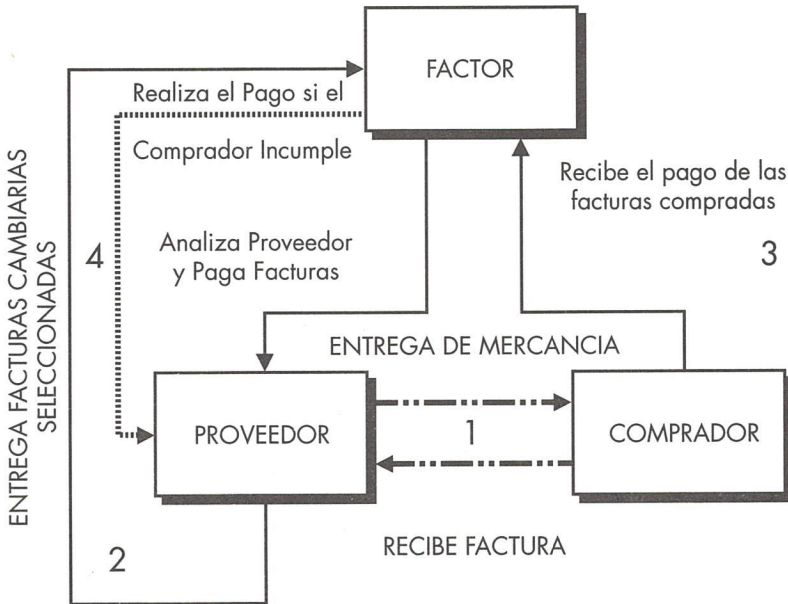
FACTOR

Realiza el Pago si el Comprador Incumple

ENTREGA FACTURAS CAMBIARIAS SELECCIONADAS

4

Recibe el pago de las facturas compradas

3

Analiza Proveedor y Paga Facturas

ENTREGA DE MERCANCIA

PROVEEDOR

1

COMPRADOR

2

RECIBE FACTURA